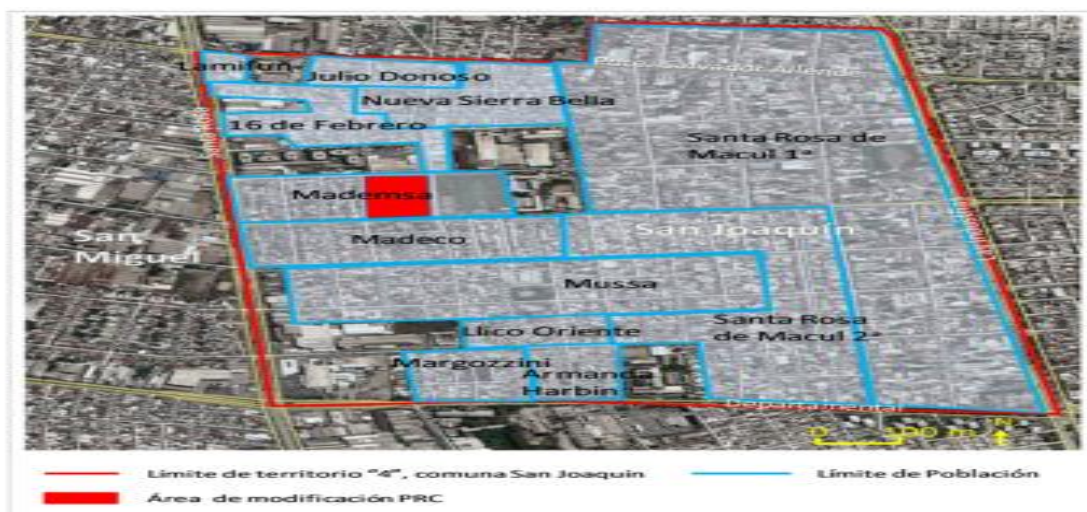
Lamifun
Julio Donoso
Nueva Sierra Bella
16 de Febrero
Santa Rosa de Macul 1ª
Mademsa
San Miguel
Madeco
San Joaquín
Mussa
Llico Oriente
Santa Rosa de Macul 2ª
Margozzini
Armando Harbin
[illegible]
N

Límite de territorio "4", comuna San Joaquín
Límite de Población
Área de modificación PRC